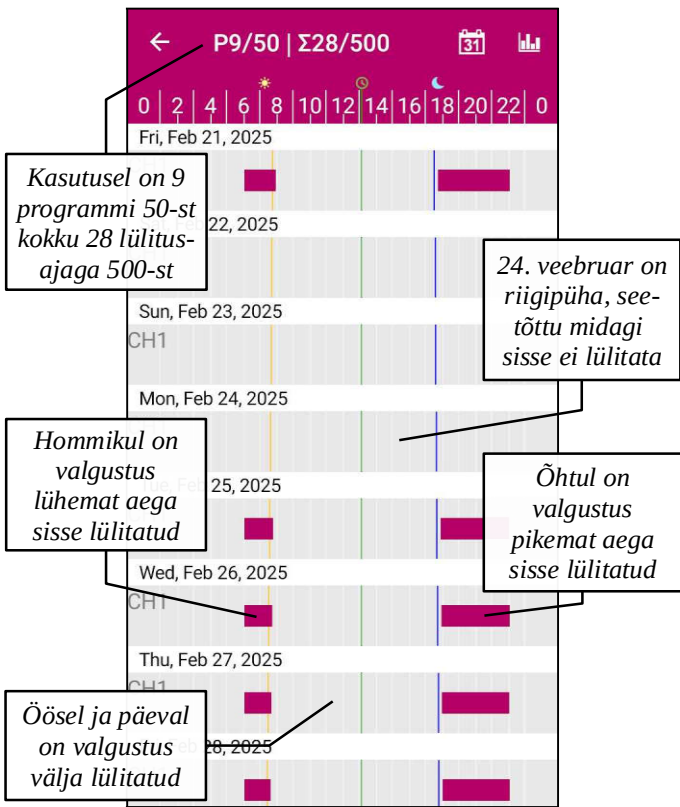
P9/50 | Σ28/500

31

0 | 2 | 4 | 6 | 8 | 10 | 12 | 14 | 16 | 18 | 20 | 22 | 0

Fri, Feb 21, 2025

CH1

Kasutusel on 9 programmi 50-st kokku 28 lülitusajaga 500-st

22, 2025

24. veebruar on riigipüha, seetõttu midagi sisse ei lülitata

Sun, Feb 23, 2025

CH1

Mon, Feb 24, 2025

Hommikul on valgustus lühemat aega sisse lülitatud

25, 2025

Õhtul on valgustus pikemat aega sisse lülitatud

Wed, Feb 26, 2025

CH1

Thu, Feb 27, 2025

CH1

Öösel ja päeval on valgustus välja lülitatud

28, 2025